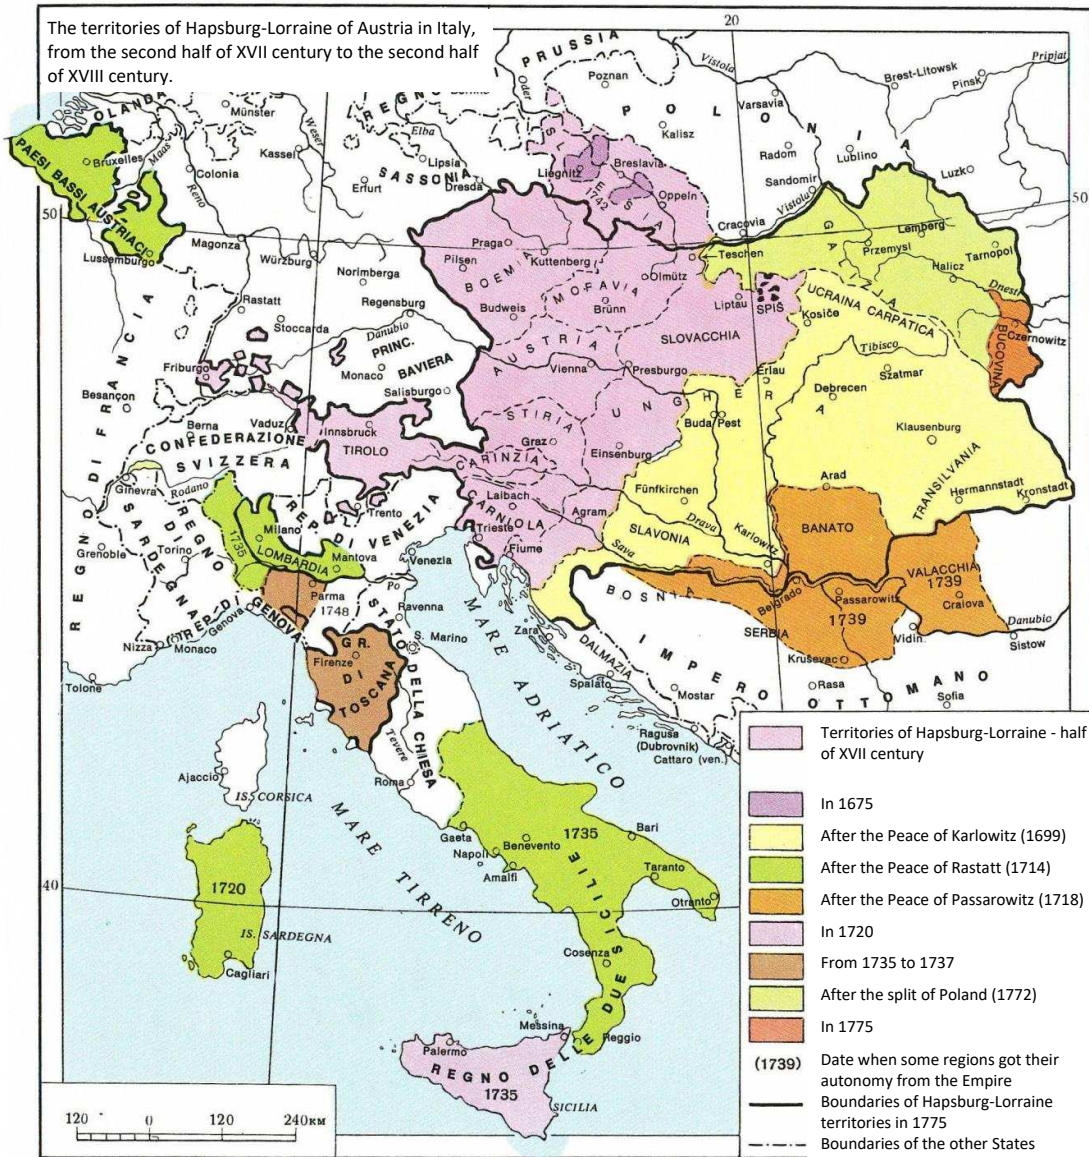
The territories of Hapsburg-Lorraine of Austria in Italy, from the second half of XVII century to the second half of XVIII century.

20

PRUSSIA
Poznan
Oder
Vistola
Pripjat
Brest-Litowsk
Pinsk
OLANDA
REGNO
Münster
POLONIA
Varsavia
Kalisz
PAESI BASSI AUSTRIACI
Bruxelles
Maas
Kassel
Weser
Elba
Lipsia
SASSONIA
Dresda
Erfurt
Breslavia
Liegnitz
SLESIA
1742
Oppeln
Radom
Lublino
Sandomir
Luzk
Colonia
Reno
50
Vistola
Cracovia
Magonza
Lussemburgo
Würzburg
Praga
Pilsen
BOEMIA
Kuttenberg
Olmütz
Teschen
Lemberg
Przemysl
GALIZIA
Tarnopol
Halicz
Norimberga
Regensburg
MORAVIA
Brünn
Liptau
SPIS
Dnestr
Rastatt
Stoccarda
Danubio
Budweis
UCRAINA CARPATICA
Kosiče
Czernowitz
BUCOVINA
FRANCIA
Friburgo
PRINC. BAVIERA
Monaco
Salisburgo
AUSTRIA
Vienna
Presburgo
SLOVACCHIA
Tibisco
Szatmar
Erlau
Debrecen
Besançon
Berna
Vaduz
Innsbruck
STIRIA
UNGHERIA
Buda Pest
Klausenburg
CONFEDERAZIONE SVIZZERA
TIROLO
Graz
Einsenburg
CARINZIA
TRANSILVANIA
Arad
Hermannstadt
Kronstadt
Ginevra
Rodano
Trento
Laibach
CARNIOLA
Fünfkirchen
Drava
REGNO DI SARDEGNA
1735
Milano
LOMBARDIA
REP. DI VENEZIA
Mantova
Venezia
Trieste
Agram
Fiume
SLAVONIA
Sava
Karlowitz
BANATO
VALACCHIA 1739
Cralova
Grenoble
Torino
Po
Parma 1748
Ravenna
Belgrado
Passarowitz
1739
SERBIA
BOSNIA
Danubio
Vidin
Sistow
REP. DI GENOVA
Genova
Nizza
Monaco
S. Marino
Zara
DALMAZIA
IMPERO OTTOMANO
Kruševac
GR. DI TOSCANA
Firenze
STATO DELLA CHIESA
MARE ADRIATICO
Spalato
Mostar
Rasa
Sofia
Tolone
Tevere
Ragusa (Dubrovnik)
Cattaro (ven.)
Roma
Ajaccio
IS. CORSICA
MARE TIRRENO
1735
Bari
Gaeta
Napoli
Benevento
Taranto
Amalfi
Otranto
40
1720
IS. SARDEGNA
Cagliari
Cosenza
REGNO DELLE DUE SICILIE
Messina
Reggio
Palermo
1735
SICILIA
120 0 120 240KM

| | |
|---|---|
| | Territories of Hapsburg-Lorraine - half of XVII century |
| | In 1675 |
| | After the Peace of Karlowitz (1699) |
| | After the Peace of Rastatt (1714) |
| | After the Peace of Passarowitz (1718) |
| | In 1720 |
| | From 1735 to 1737 |
| | After the split of Poland (1772) |
| | In 1775 |
| (1739) | Date when some regions got their autonomy from the Empire |
| | Boundaries of Hapsburg-Lorraine territories in 1775 |
| | Boundaries of the other States |